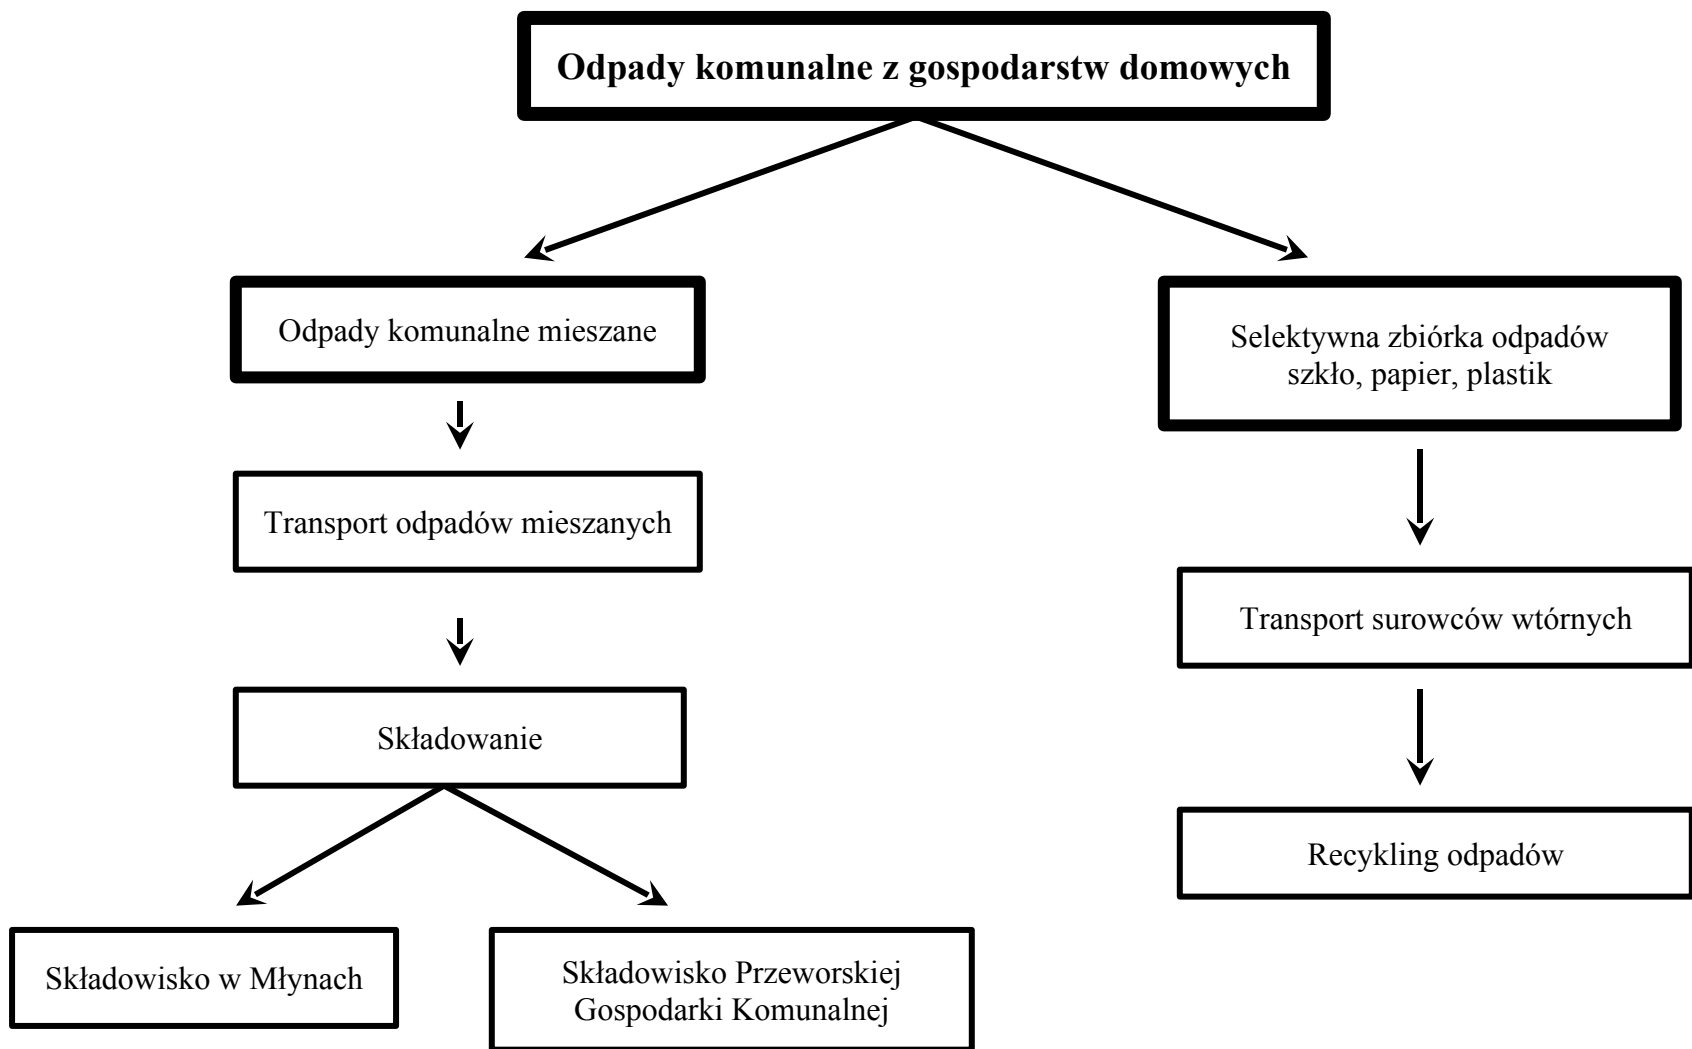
Odpady komunalne z gospodarstw domowych

Odpady komunalne mieszane

Transport odpadów mieszanych

Składowanie

Składowisko w Młynach

Składowisko Przeworskiej Gospodarki Komunalnej

Selektywna zbiórka odpadów szkło, papier, plastik

Transport surowców wtórnych

Recykling odpadów